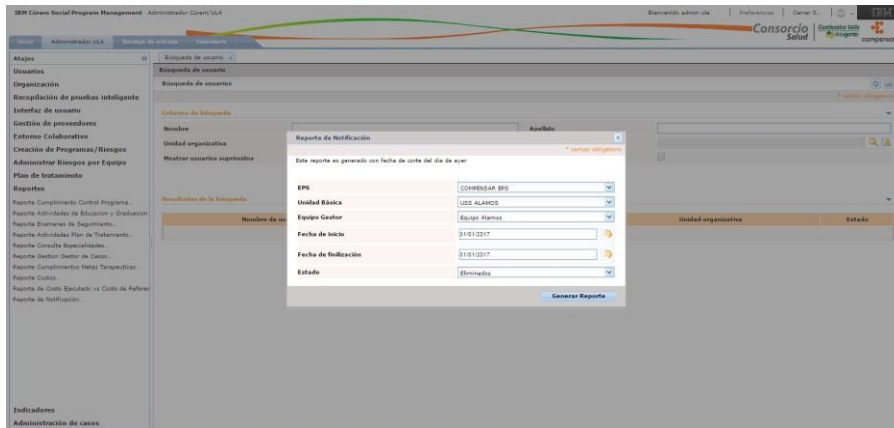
IBM Cúram Social Program Management Administrador Curam/ULA

Bienvenido admon ula | Preferencias | Cerrar S... | IBM

Consorcio Salud | Comfenalco Valle | compensar

Inicio | Administrador ULA | Bandeja de entrada | Calendario

Atajos

Usuarios

Organización

Recopilación de pruebas inteligente

Interfaz de usuario

Gestión de proveedores

Entorno Colaborativo

Creación de Programas/Riesgos

Administrar Riesgos por Equipo

Plan de tratamiento

Reportes

Reporte Cumplimiento Control Programa...

Reporte Actividades de Educacion y Graduacion

Reporte Examenes de Seguimiento...

Reporte Actividades Plan de Tratamiento...

Reporte Consulta Especialidades...

Reporte Gestor: Gestor de Casos...

Reporte Cumplimiento Metas Terapeuticas...

Reporte Costos...

Reporte de Costo Ejecutado vs Costo de Referer

Reporte de Notificación...

Indicadores

Administración de casos

Búsqueda de usuario

Búsqueda de usuario

Búsqueda de usuarios

* campos obligatorios

Criterios de búsqueda

Nombre

Apellido

Unidad organizativa

Mostrar usuarios suprimidos

Resultados de la búsqueda

Nombre de us

Unidad organizativa

Estado

Reporte de Notificación

* campos obligatorios

Este reporte es generado con fecha de corte del dia de ayer

| EPS | COMPENSAR EPS |
|---|---|
| Unidad Básica | USS ALAMOS |
| Equipo Gestor | Equipo Alamos |
| Fecha de inicio | 01/01/2017 |
| Fecha de finalización | 01/01/2017 |
| Estado | Eliminados |

Generar Reporte